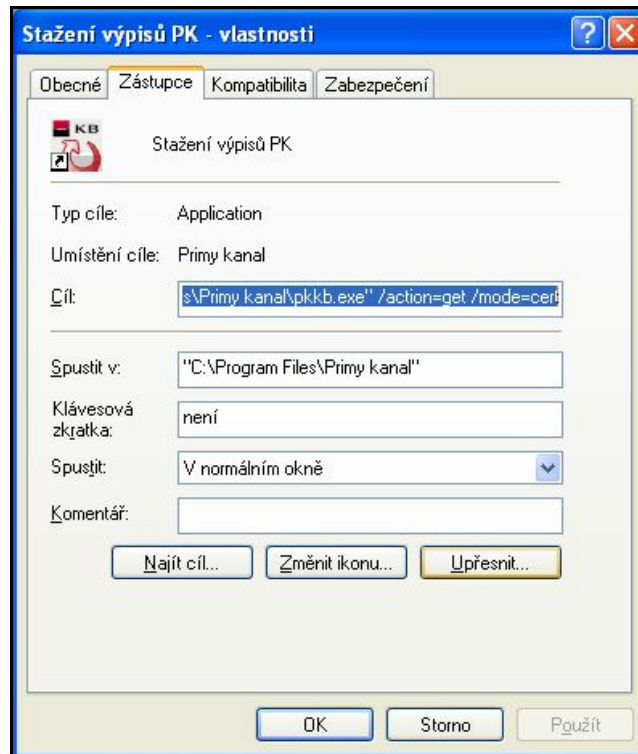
Stažení výpisů PK - vlastnosti

Obecné | Zástupce | Kompatibilita | Zabezpečení

KB

Stažení výpisů PK

Typ cíle: Application

Umístění cíle: Primy kanal

Cíl: s\Primy kanal\pkkb.exe" /action=get /mode=cer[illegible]

Spustit v: "C:\Program Files\Primy kanal"

Klávesová zkratka: není

Spustit: V normálním okně

Komentář:

Najít cíl... | Změnit ikonu... | Upřesnit...

OK | Storno | Použít